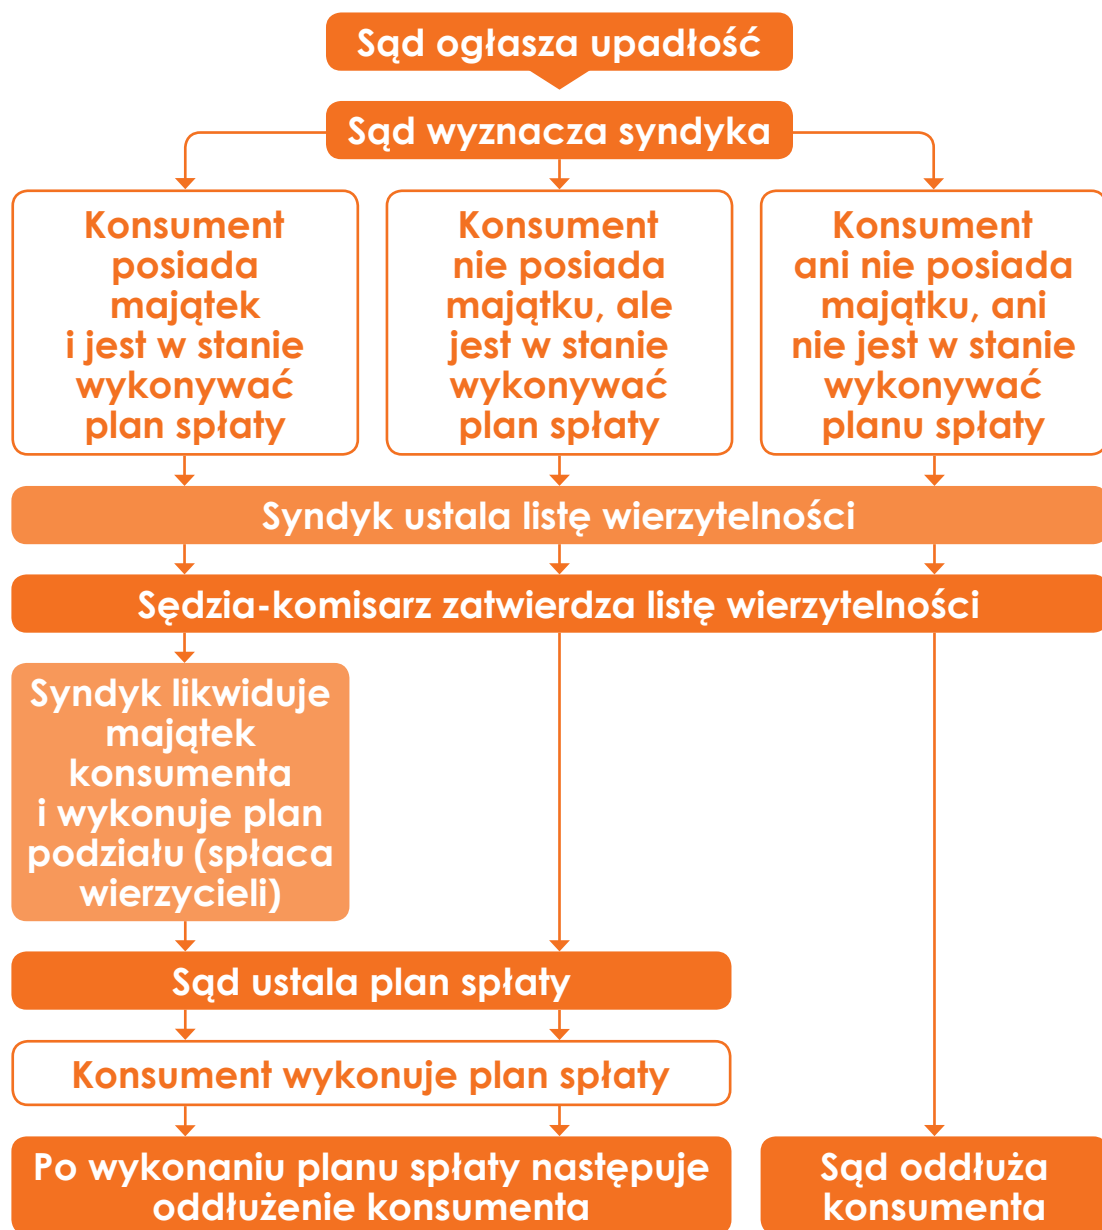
Sąd ogłasza upadłość

Sąd wyznacza syndyka

Konsument posiada majątek i jest w stanie wykonywać plan spłaty

Konsument nie posiada majątku, ale jest w stanie wykonywać plan spłaty

Konsument ani nie posiada majątku, ani nie jest w stanie wykonywać planu spłaty

Syndyk ustala listę wierzytelności

Sędzia-komisarz zatwierdza listę wierzytelności

Syndyk likwiduje majątek konsumenta i wykonuje plan podziału (spłaca wierzycieli)

Sąd ustala plan spłaty

Konsument wykonuje plan spłaty

Po wykonaniu planu spłaty następuje oddłużenie konsumenta

Sąd oddłuża konsumenta